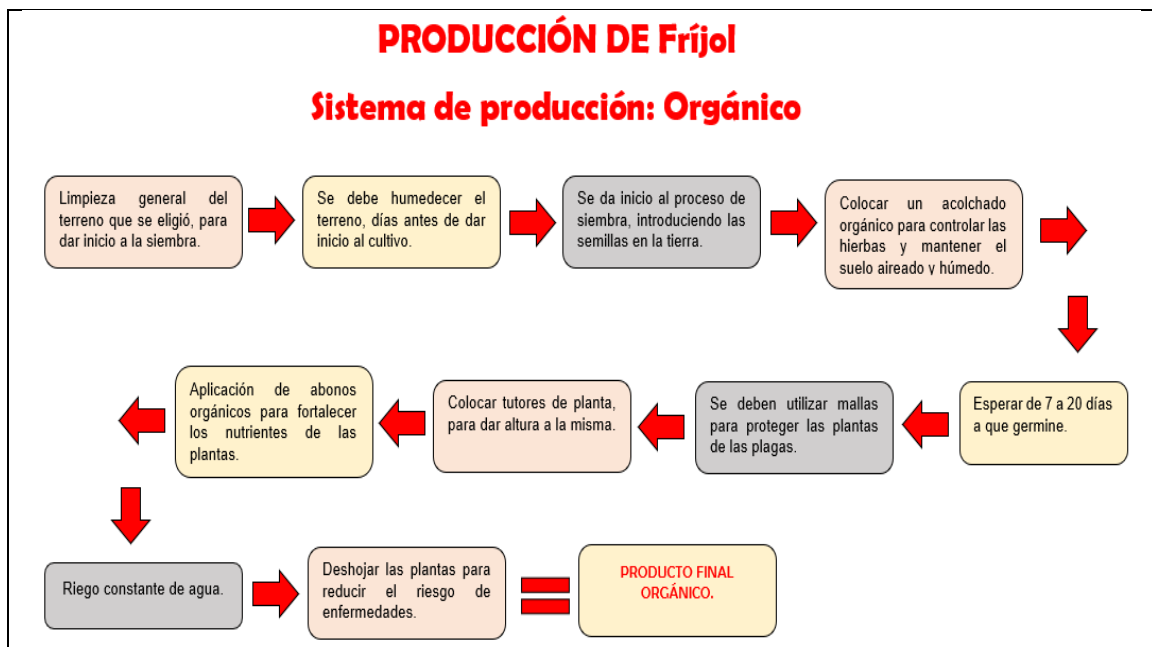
PRODUCCIÓN DE Fríjol

Sistema de producción: Orgánico

Limpieza general del terreno que se eligió, para dar inicio a la siembra.

Se debe humedecer el terreno, días antes de dar inicio al cultivo.

Se da inicio al proceso de siembra, introduciendo las semillas en la tierra.

Colocar un acolchado orgánico para controlar las hierbas y mantener el suelo aireado y húmedo.

Esperar de 7 a 20 días a que germine.

Se deben utilizar mallas para proteger las plantas de las plagas.

Colocar tutores de planta, para dar altura a la misma.

Aplicación de abonos orgánicos para fortalecer los nutrientes de las plantas.

Riego constante de agua.

Deshojar las plantas para reducir el riesgo de enfermedades.

PRODUCTO FINAL ORGÁNICO.